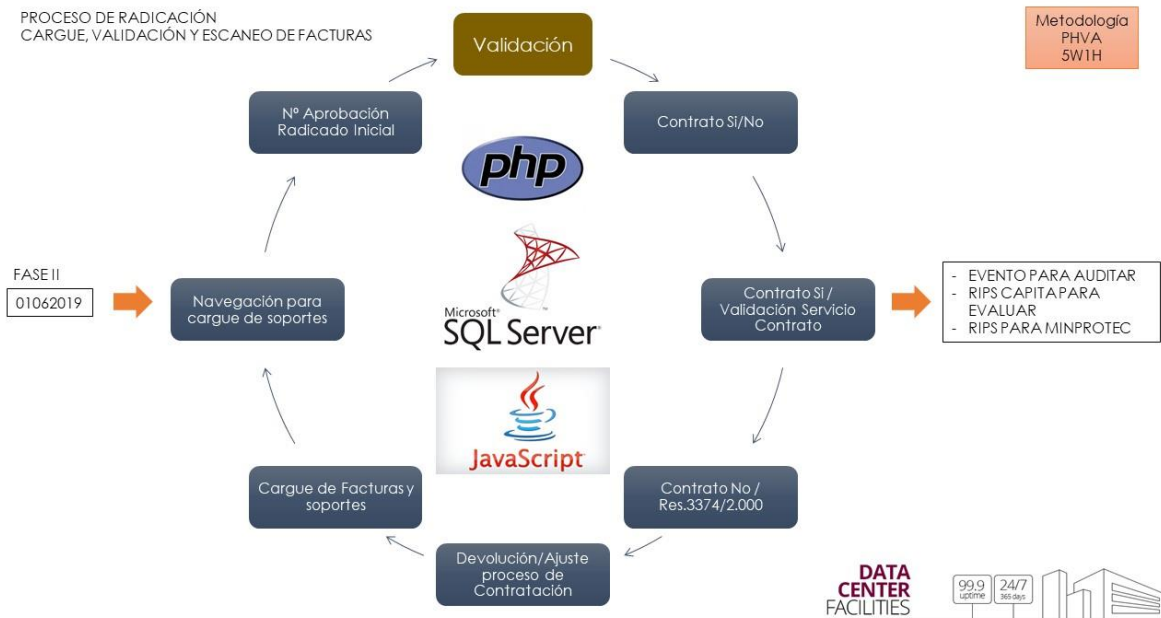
PROCESO DE RADICACIÓN
CARGUE, VALIDACIÓN Y ESCANEO DE FACTURAS

Metodología
PHVA
5W1H

Validación

Contrato Si/No

Contrato Si / Validación Servicio Contrato

- EVENTO PARA AUDITAR
- RIPS CAPITA PARA EVALUAR
- RIPS PARA MINPROTEC

Contrato No / Res.3374/2.000

Devolución/Ajuste proceso de Contratación

Cargue de Facturas y soportes

Navegación para cargue de soportes

FASE II
01062019

Nº Aprobación Radicado Inicial

php

Microsoft SQL Server

JavaScript

DATA CENTER FACILITIES

99.9 uptime 24/7 365 days